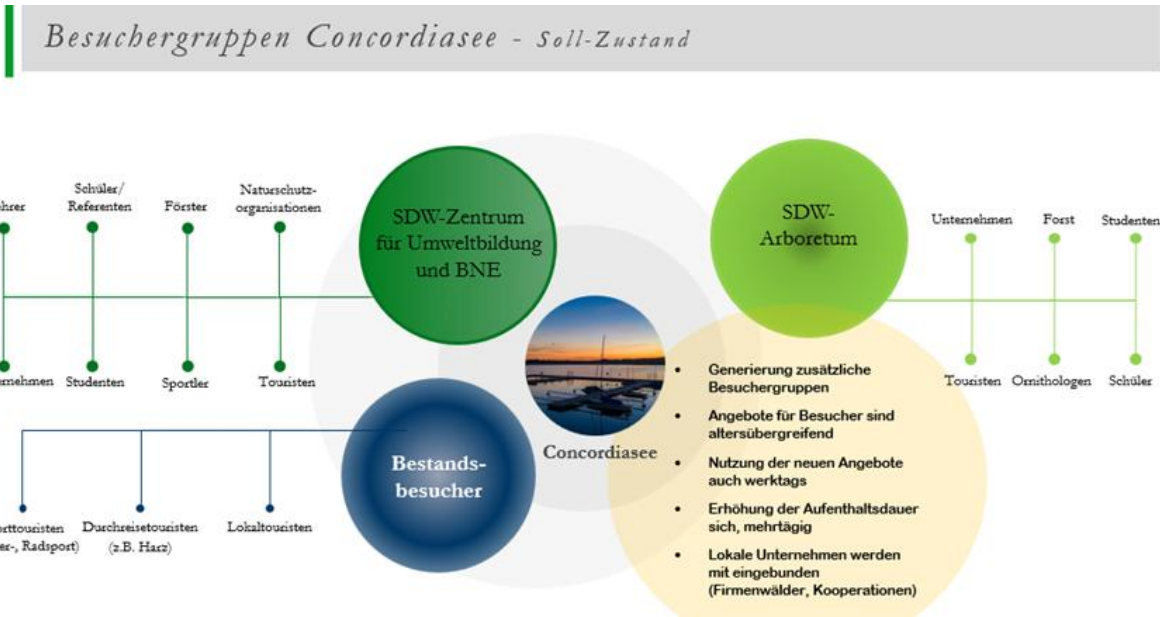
Besuchergruppen Concordiasee - Soll-Zustand

hrer

Schüler/ Referenten

Förster

Naturschutzorganisationen

SDW-Zentrum für Umweltbildung und BNE

nehmen

Studenten

Sportler

Touristen

SDW-Arboretum

Unternehmen

Forst

Studenten

Touristen

Ornithologen

Schüler

Concordiasee

Bestandsbesucher

orttouristen er-, Radsport)

Durchreisetouristen (z.B. Harz)

Lokaltouristen

- Generierung zusätzliche Besuchergruppen
- Angebote für Besucher sind altersübergreifend
- Nutzung der neuen Angebote auch werktags
- Erhöhung der Aufenthaltsdauer sich, mehrtägig
- Lokale Unternehmen werden mit eingebunden (Firmenwälder, Kooperationen)